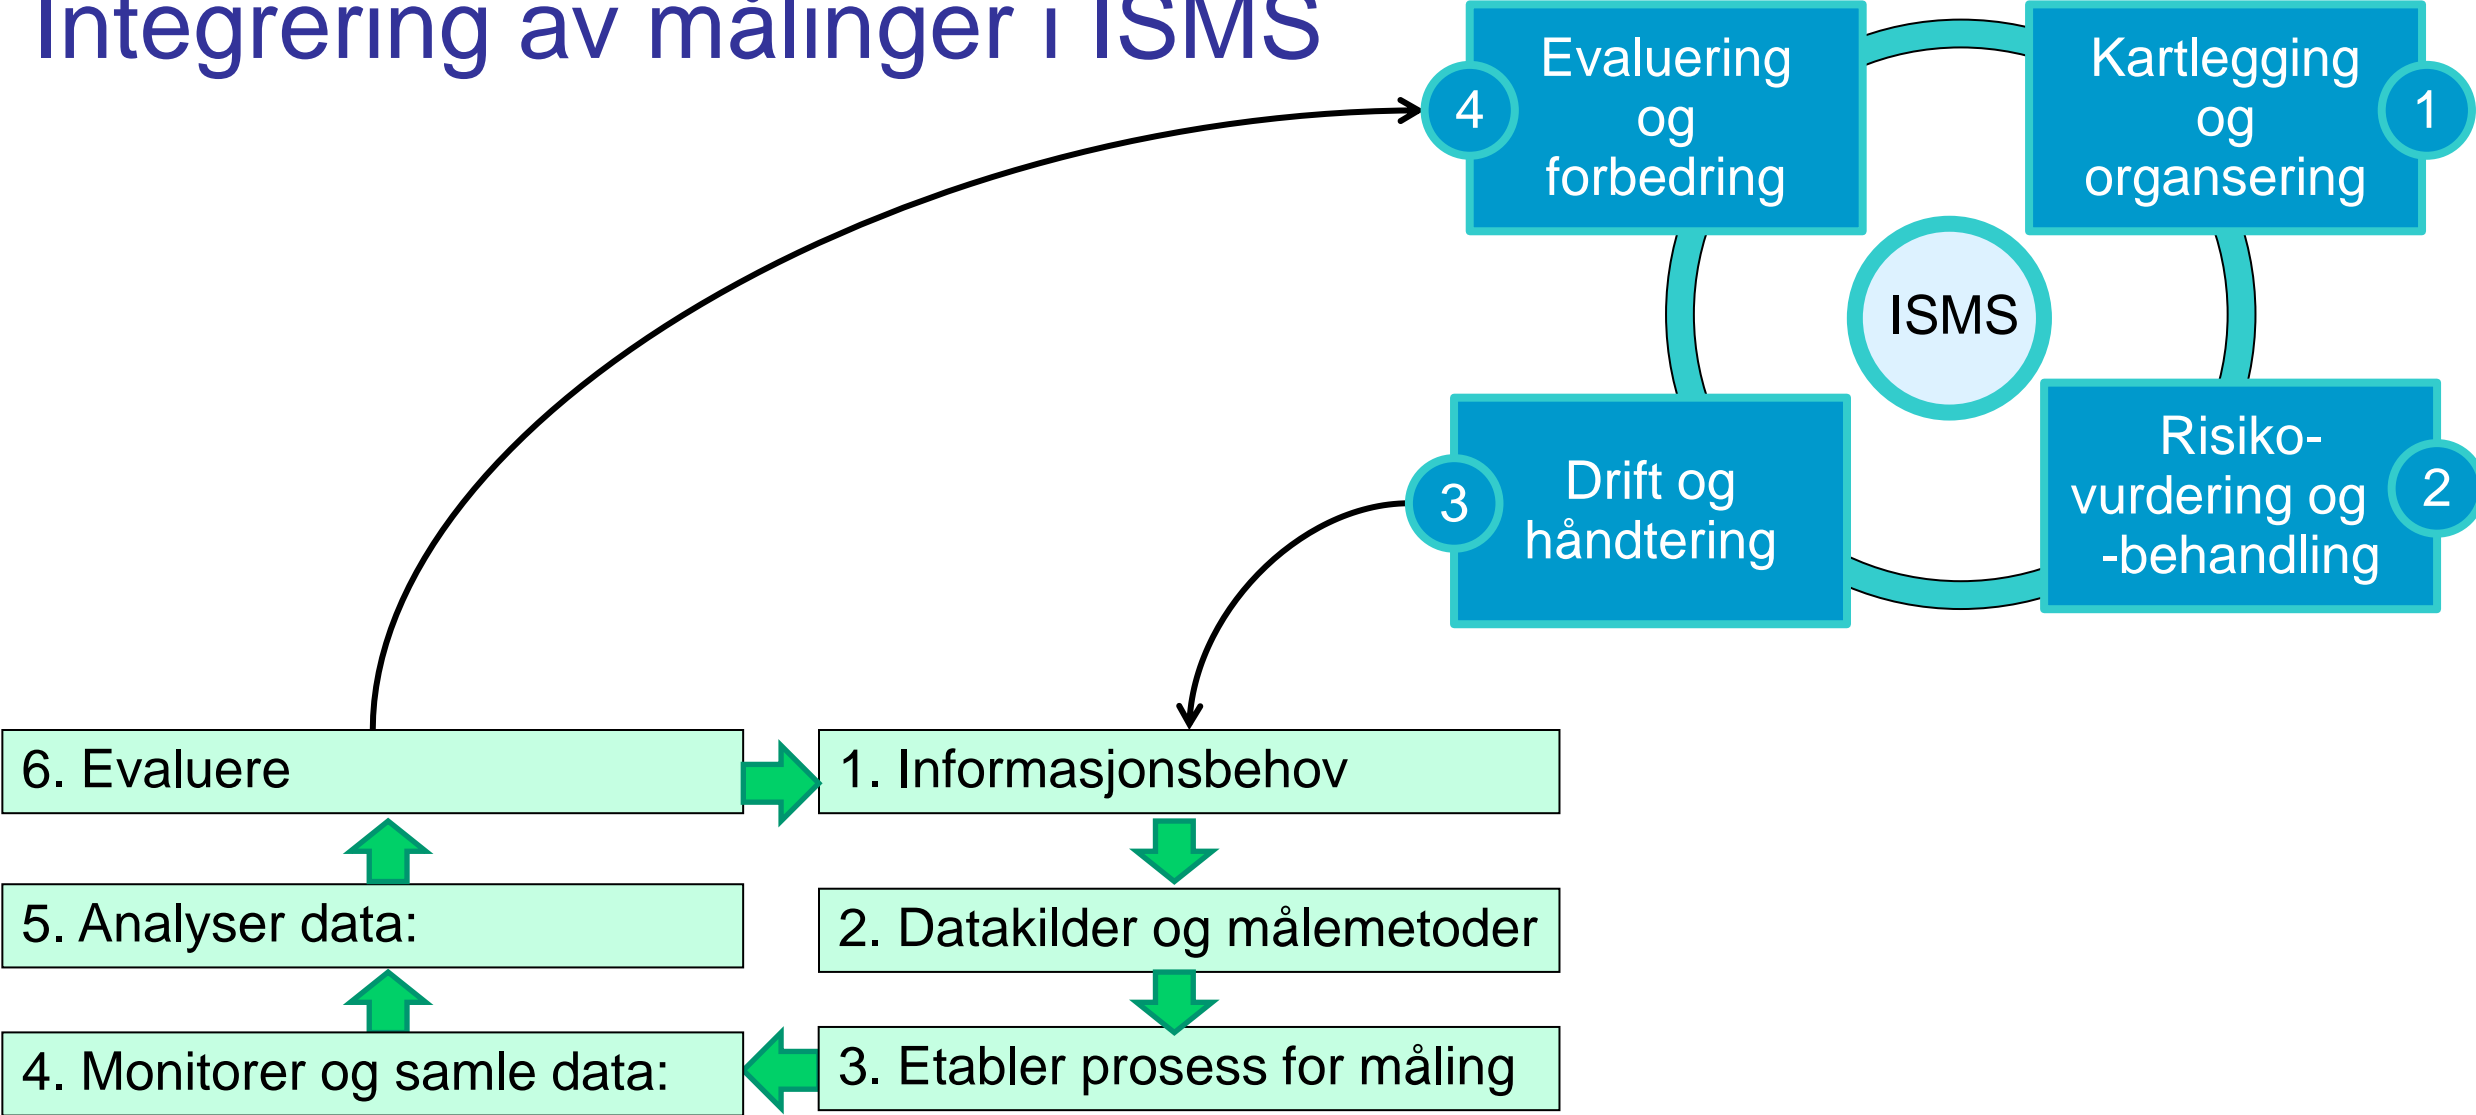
Integrering av målinger i ISMS

4 Evaluering og forbedring

Kartlegging og organsering 1

ISMS

3 Drift og håndtering

Risiko-vurdering og -behandling 2

6. Evaluere

1. Informasjonsbehov

5. Analyser data:

2. Datakilder og målemetoder

4. Monitorer og samle data:

3. Etabler prosess for måling